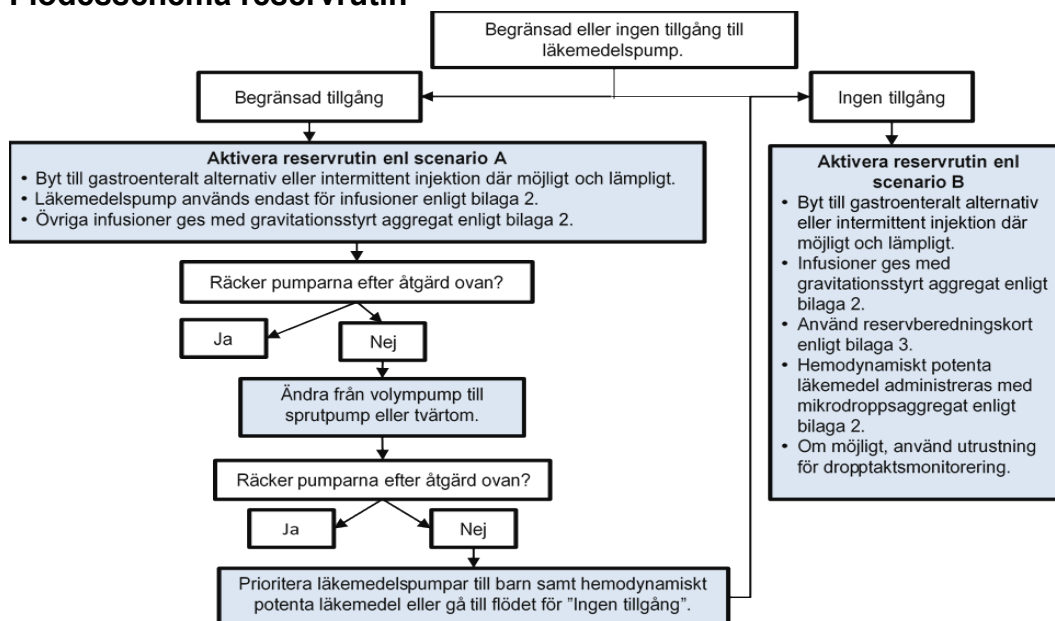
Flödesschema reservrutin

Begränsad eller ingen tillgång till läkemedelspump.

Begränsad tillgång

Ingen tillgång

Aktivera reservrutin enl scenario A
• Byt till gastroenteralt alternativ eller intermittent injektion där möjligt och lämpligt.
• Läkemedelspump används endast för infusioner enligt bilaga 2.
• Övriga infusioner ges med gravitationsstyrt aggregat enligt bilaga 2.

Räcker pumparna efter åtgärd ovan?

Ja

Nej

Ändra från volympump till sprutpump eller tvärtom.

Räcker pumparna efter åtgärd ovan?

Ja

Nej

Prioritera läkemedelspumpar till barn samt hemodynamiskt potenta läkemedel eller gå till flödet för ”Ingen tillgång”.

Aktivera reservrutin enl scenario B
• Byt till gastroenteralt alternativ eller intermittent injektion där möjligt och lämpligt.
• Infusioner ges med gravitationsstyrt aggregat enligt bilaga 2.
• Använd reservberedningskort enligt bilaga 3.
• Hemodynamiskt potenta läkemedel administreras med mikrodroppsaggregat enligt bilaga 2.
• Om möjligt, använd utrustning för dropptaktsmonitorering.